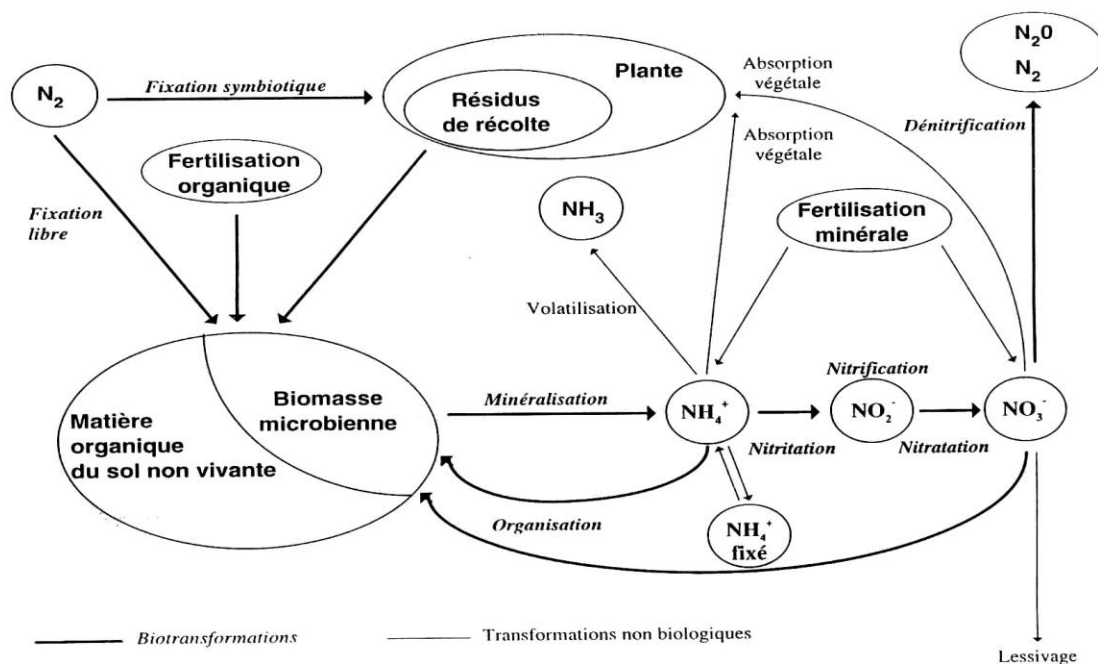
$N_2$

Fixation symbiotique

Plante

Résidus de récolte

Absorption végétale

$N_20$
$N_2$

Absorption végétale

Dénitrification

Fertilisation organique

Fixation libre

$NH_3$

Fertilisation minérale

Volatilisation

Matière organique du sol non vivante

Biomasse microbienne

Minéralisation

$NH_4^+$

Nitrification

$NO_2^-$

$NO_3^-$

Nitritation

Nitratation

Organisation

$NH_4^+$ fixé

Biotransformations

Transformations non biologiques

Lessivage